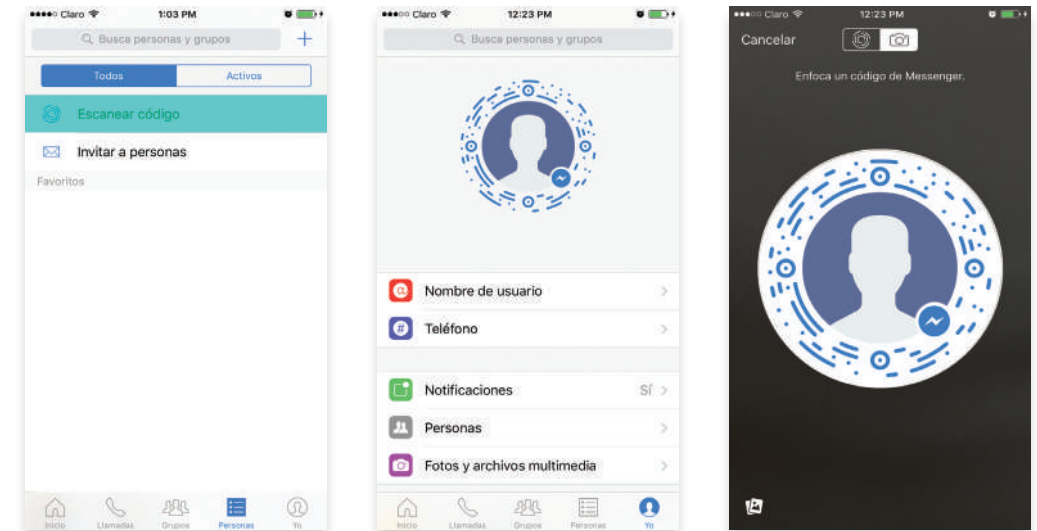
●●●●● Claro 1:03 PM

Busca personas y grupos +

Todos Activos

Escanear código

Invitar a personas

Favoritos

Inicio Llamadas Grupos Personas Yo

●●●○○ Claro 12:23 PM

Busca personas y grupos

Nombre de usuario

Teléfono

Notificaciones Sí

Personas

Fotos y archivos multimedia

Inicio Llamadas Grupos Personas Yo

●●●○○ Claro 12:23 PM

Cancelar

Enfoca un código de Messenger.